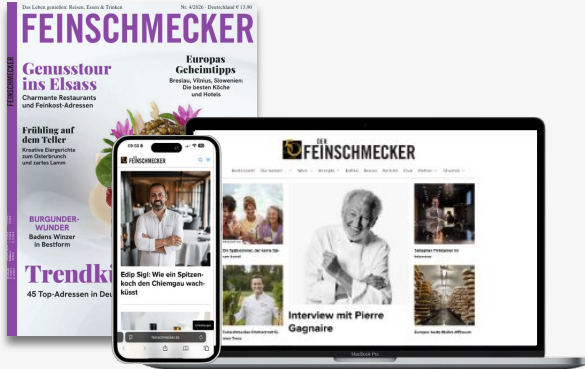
Das Leben genießen: Reisen, Essen & Trinken
Nr. 4/2026 · Deutschland € 13.90

FEINSCHMECKER

Genusstour ins Elsass
Charmante Restaurants und Feinkost-Adressen

Europas Geheimtipps
Breslau, Vilnius, Slowenien: Die besten Köche und Hotels

Frühling auf dem Teller
Kreative Eiergerichte zum Osterbrunch und zartes Lamm

BURGUNDER-WUNDER
Badens Winzer in Bestform

Trendk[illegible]
45 Top-Adressen in Deu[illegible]

FEINSCHMECKER

Edip Sigl: Wie ein Spitzenkoch den Chiemgau wachküsst

DER FEINSCHMECKER

Interview mit Pierre Gagnaire

MacBook Pro